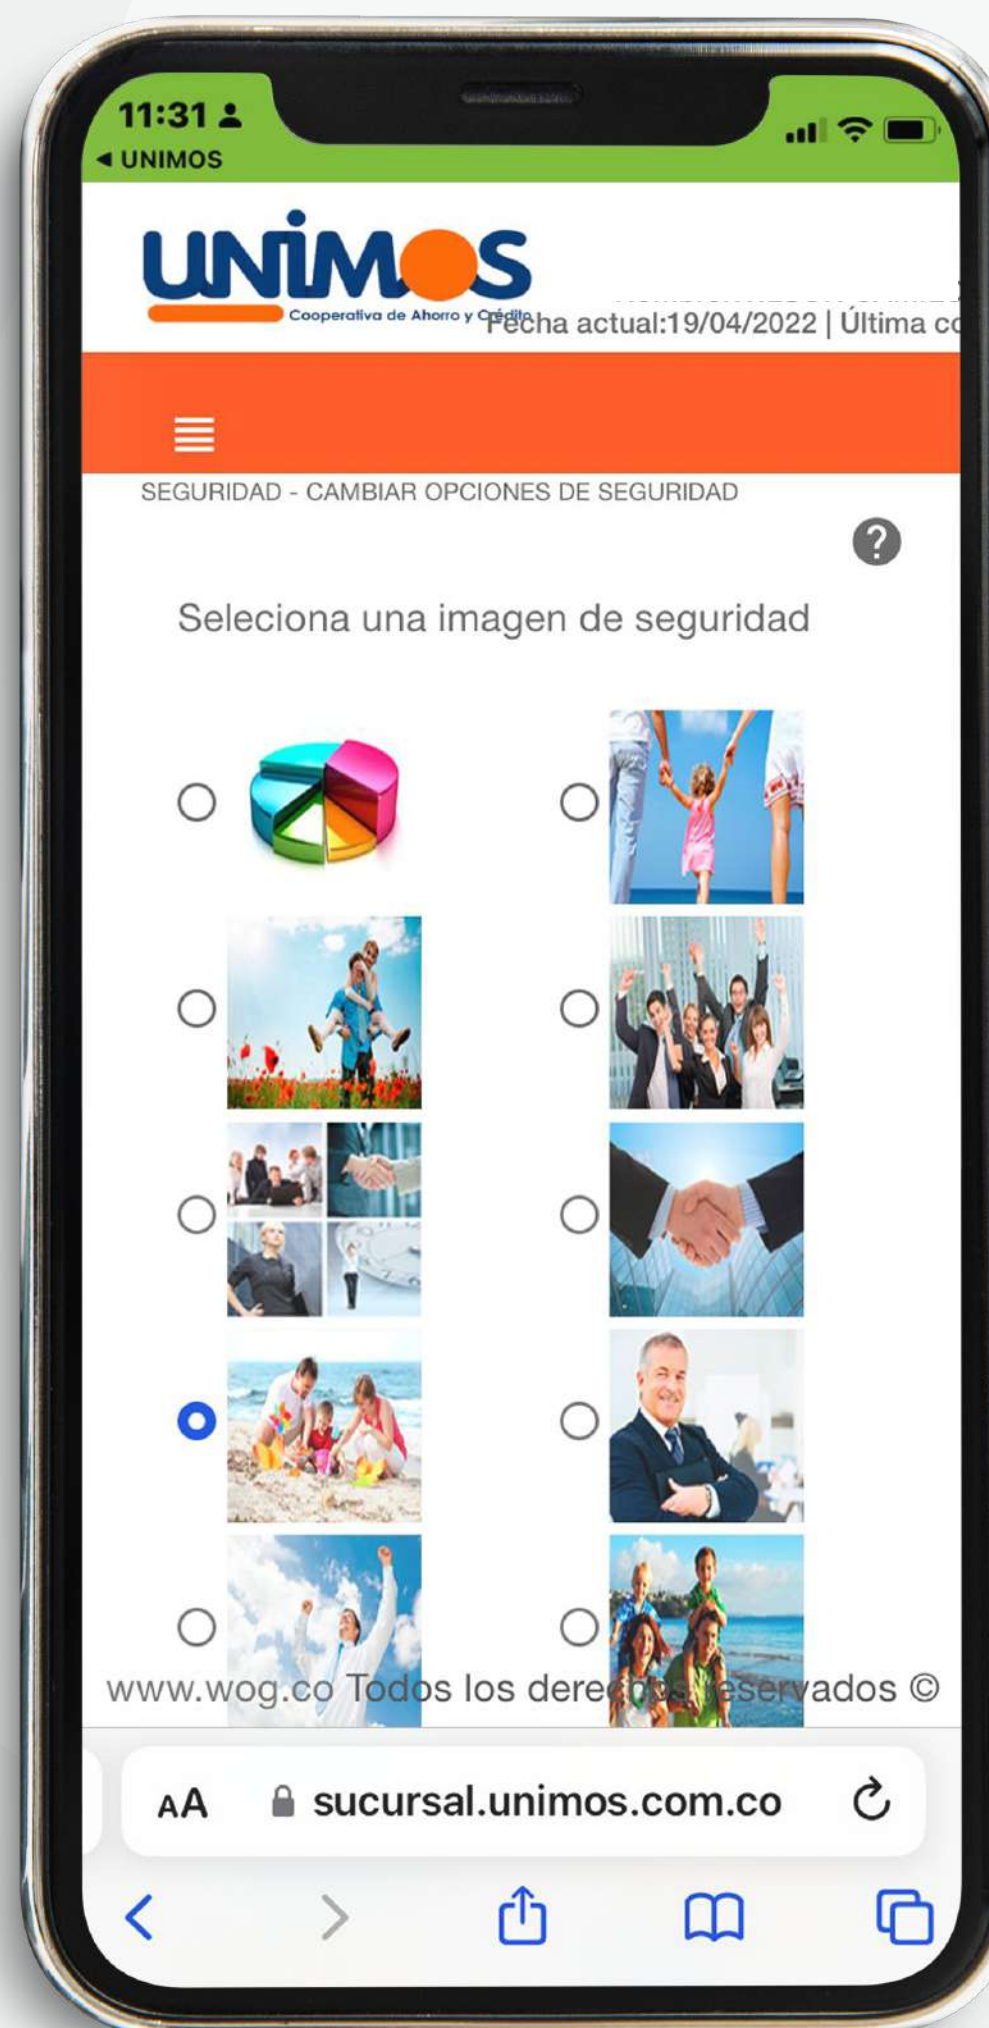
11:31
◀ UNIMOS

UNIMOS
Cooperativa de Ahorro y Crédito
Fecha actual:19/04/2022 | Última c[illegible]

SEGURIDAD - CAMBIAR OPCIONES DE SEGURIDAD

?

Seleciona una imagen de seguridad

www.wog.co Todos los dere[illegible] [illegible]ervados ©

AA sucursal.unimos.com.co